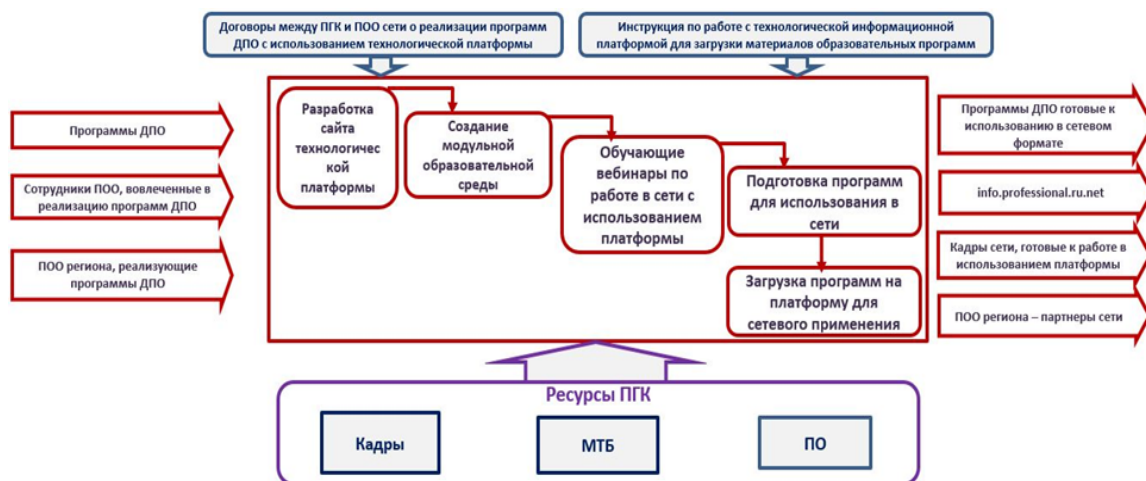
Договоры между ПГК и ПОО сети о реализации программ ДПО с использованием технологической платформы

Инструкция по работе с технологической информационной платформой для загрузки материалов образовательных программ

Программы ДПО

Сотрудники ПОО, вовлеченные в реализацию программ ДПО

ПОО региона, реализующие программы ДПО

Разработка сайта технологичес кой платформы

Создание модульной образовательной среды

Обучающие вебинары по работе в сети с использованием платформы

Подготовка программ для использования в сети

Загрузка программ на платформу для сетевого применения

Программы ДПО готовые к использованию в сетевом формате

info.professional.ru.net

Кадры сети, готовые к работе в использованием платформы

ПОО региона – партнеры сети

Ресурсы ПГК

Кадры

МТБ

ПО